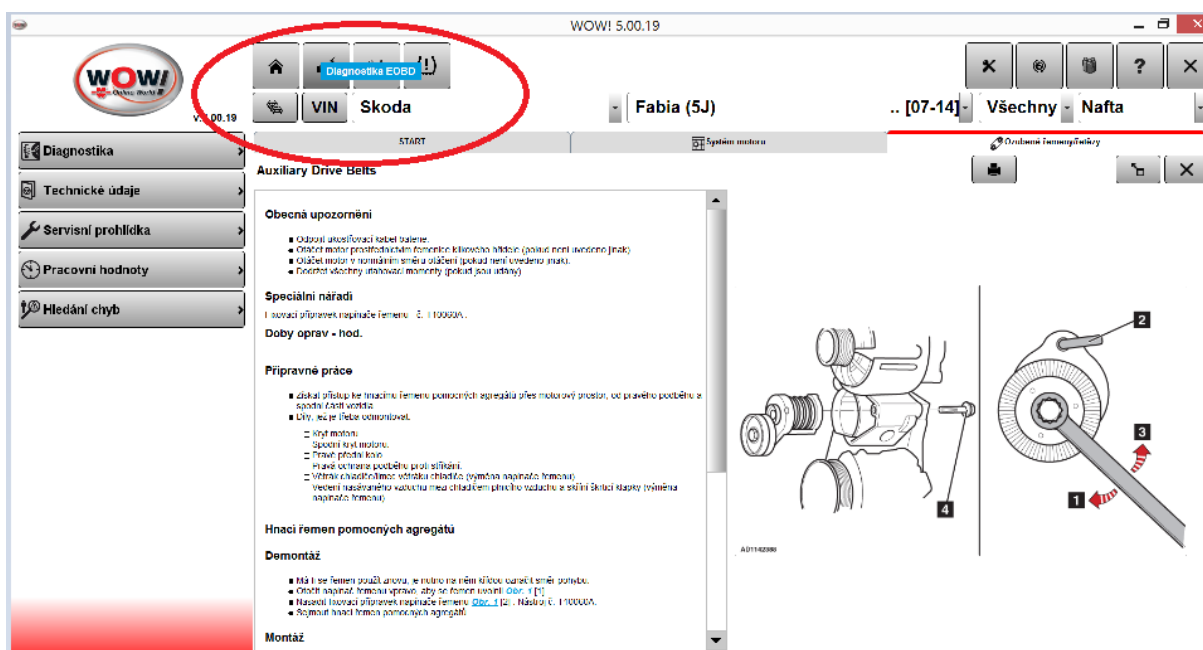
WOW! 5.00.19

WOW!

v5.00.19

Diagnostika EOBD

VIN Skoda

Fabia (5J)

.. [07-14]

Všechny

Nafta

Diagnostika

Technické údaje

Servisní prohlídka

Pracovní hodnoty

Hledání chyb

START

Systém motoru

Ozubené řemeny/řetězy

Auxiliary Drive Belts

Obecná upozornění

■ Odpojit akcelerační kabel baterie.
■ Otáčet motor prostřednictvím řemenice klikového hřídele (pokud není uvedeno jinak).
■ Otáčet motor v normálním směru otáčení (pokud není uvedeno jinak).
■ Dodržet všechny utahovací momenty (pokud jsou udány).

Speciální nářadí

Fixovací přípravek napínače řemene - č. T10060A.

Doby oprav - hod.

Přípravné práce

■ Získat přístup ke hnacímu řemenu pomocných agregátů přes motorový prostor, od pravého podběhu a spodní části vozidla.
■ Díly, jež je třeba demontovat:
Kryt motoru.
Spodní kryt motoru.
Pravé přední kolo.
Pravá ochrana podběhu proti stříkání.
Větrák chladiče/mezi-větráku chladiče (výměna napínače řemenu).
Vedení nasávaného vzduchu mezi chladičem přívodu vzduchu a skříní škrticí klapky (výměna napínače řemenu).

Hnací řemen pomocných agregátů

Demontáž

■ Má-li se řemen použít znovu, je nutno na něm křídou označit směr pohybu.
■ Otočit napínač řemenu vpravo, aby se řemen uvolnil Obr. 1 [1].
■ Nasadit fixovací přípravek napínače řemene Obr. 1 [2]. Nástroj č. T10060A.
■ Sejmout hnací řemen pomocných agregátů.

Montáž

2

3

1

4

A01142988